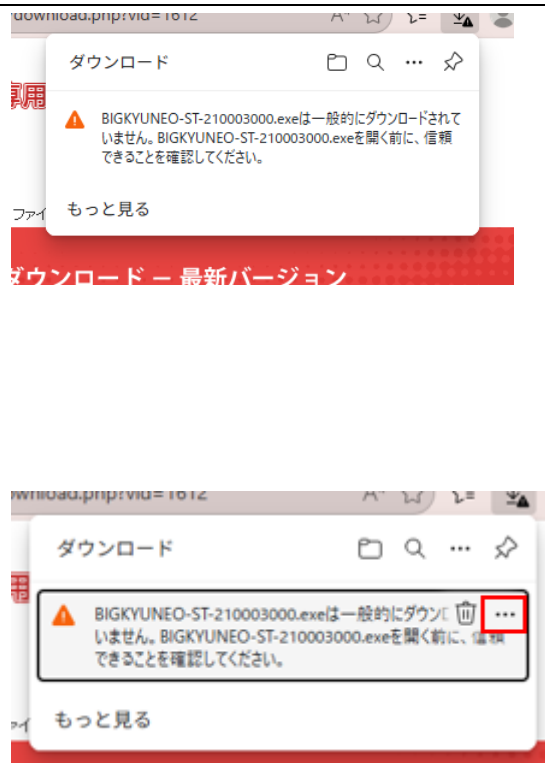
download.php?vid=1612

ダウンロード

BIGKYUNEO-ST-210003000.exeは一般的にダウンロードされていません。BIGKYUNEO-ST-210003000.exeを開く前に、信頼できることを確認してください。

もっと見る

ファイ

ダウンロード ー 最新バージョン

download.php?vid=1612

ダウンロード

BIGKYUNEO-ST-210003000.exeは一般的にダウン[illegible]いません。BIGKYUNEO-ST-210003000.exeを開く前に、信頼できることを確認してください。

...

もっと見る